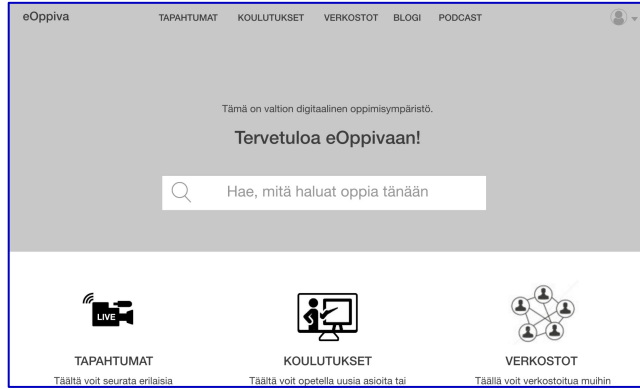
eOppiva TAPAHTUMAT KOULUTUKSET VERKOSTOT BLOGI PODCAST

Tämä on valtion digitaalinen oppimisympäristö.

Tervetuloa eOppivaan!

Hae, mitä haluat oppia tänään

LIVE

TAPAHTUMAT
Täältä voit seurata erilaisia

KOULUTUKSET
Täältä voit opetella uusia asioita tai

VERKOSTOT
Täällä voit verkostoitua muihin